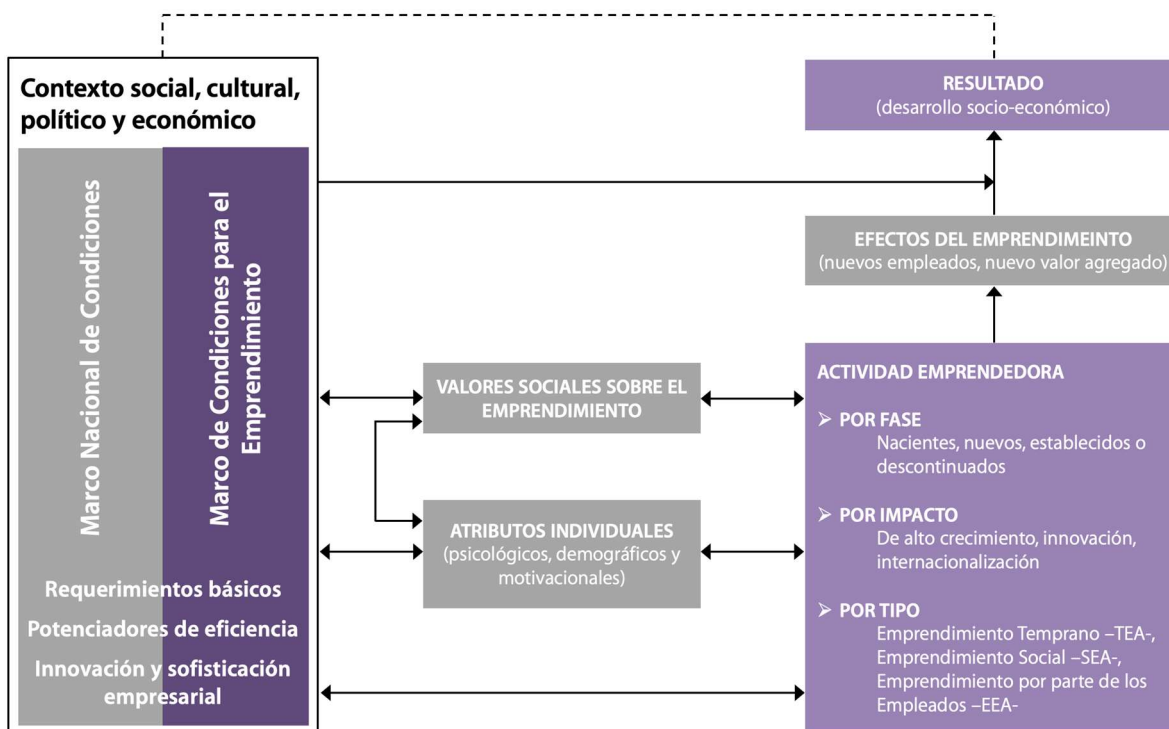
Contexto social, cultural, político y económico

Marco Nacional de Condiciones

Marco de Condiciones para el Emprendimiento

Requerimientos básicos

Potenciadores de eficiencia

Innovación y sofisticación empresarial

VALORES SOCIALES SOBRE EL EMPRENDIMIENTO

ATRIBUTOS INDIVIDUALES
(psicológicos, demográficos y motivacionales)

RESULTADO
(desarrollo socio-económico)

EFECTOS DEL EMPRENDIMEINTO
(nuevos empleados, nuevo valor agregado)

ACTIVIDAD EMPRENDEDORA

➢ POR FASE
Nacientes, nuevos, establecidos o descontinuados

➢ POR IMPACTO
De alto crecimiento, innovación, internacionalización

➢ POR TIPO
Emprendimiento Temprano –TEA-, Emprendimiento Social –SEA-, Emprendimiento por parte de los Empleados –EEA-